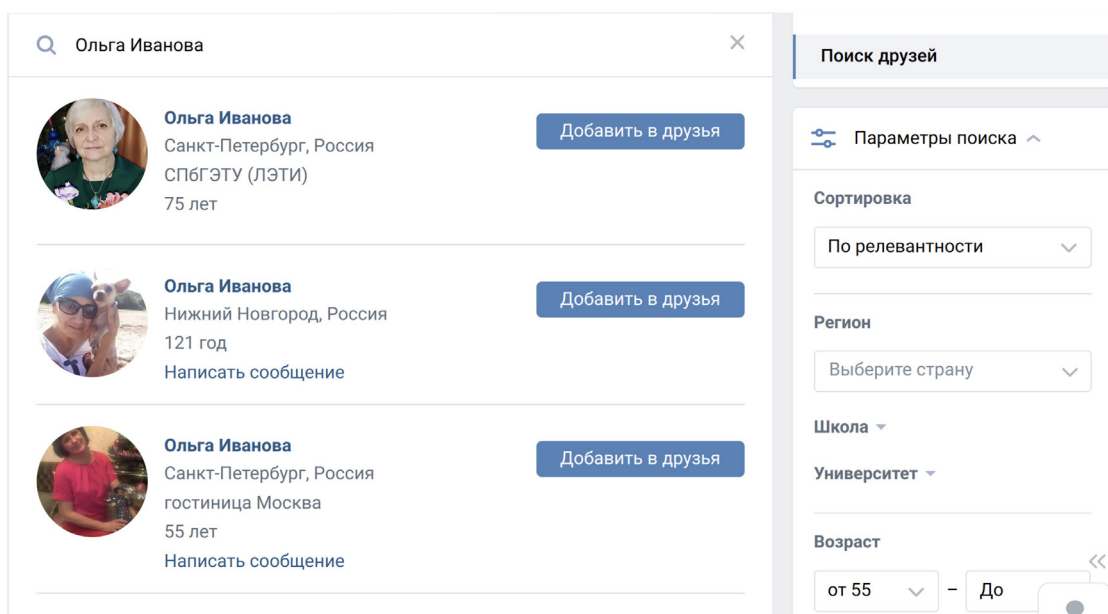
Ольга Иванова

Ольга Иванова
Санкт-Петербург, Россия
СПбГЭТУ (ЛЭТИ)
75 лет

Добавить в друзья

Ольга Иванова
Нижний Новгород, Россия
121 год
Написать сообщение

Добавить в друзья

Ольга Иванова
Санкт-Петербург, Россия
гостиница Москва
55 лет
Написать сообщение

Добавить в друзья

Поиск друзей

Параметры поиска

Сортировка

По релевантности

Регион

Выберите страну

Школа

Университет

Возраст

от 55 – До